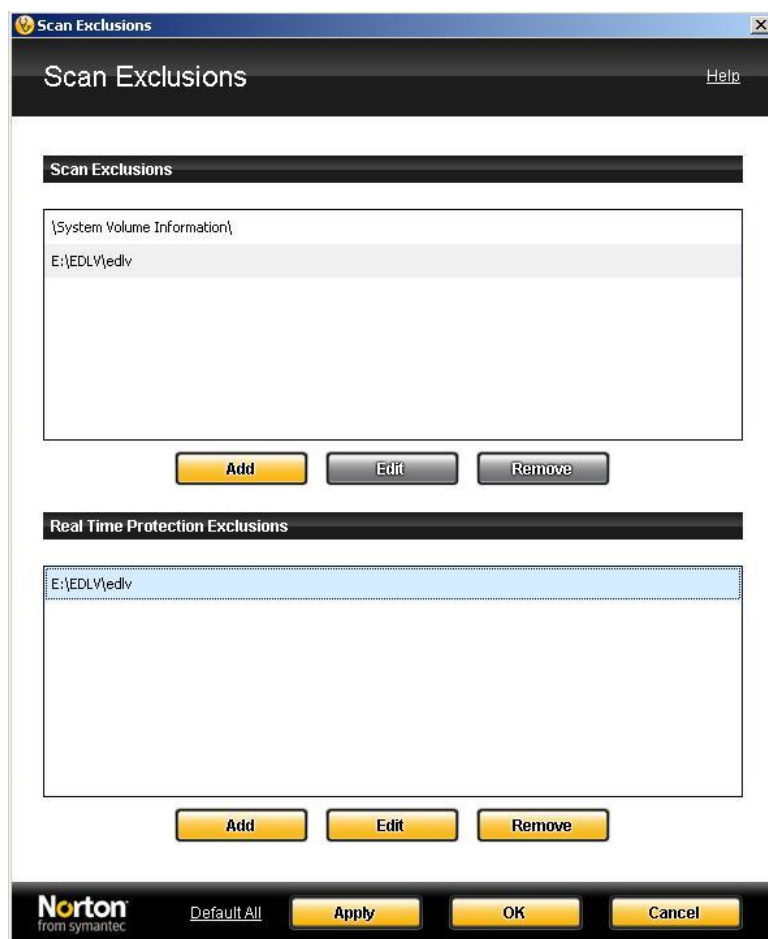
Scan Exclusions

Scan Exclusions

Help

Scan Exclusions

\System Volume Information\

E:\EDLV\edlv

Add

Edit

Remove

Real Time Protection Exclusions

E:\EDLV\edlv

Add

Edit

Remove

Norton
from symantec

Default All

Apply

OK

Cancel